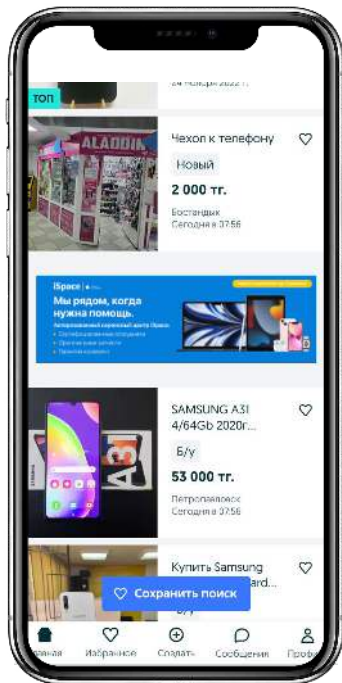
24 ноября 2022 г.

ТОП

ALADDIN

Чехол к телефону

Новый

2 000 тг.

Бостандык
Сегодня в 07:56

iSpace

Мы рядом, когда нужна помощь.

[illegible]
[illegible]
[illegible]
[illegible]

SAMSUNG A31 4/64Gb 2020г...

Б/у

53 000 тг.

Петропавловск
Сегодня в 07:56

A31

Купить Samsung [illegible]ard...

Сохранить поиск

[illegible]вная

Избранное

Создать

Сообщения

Профи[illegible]